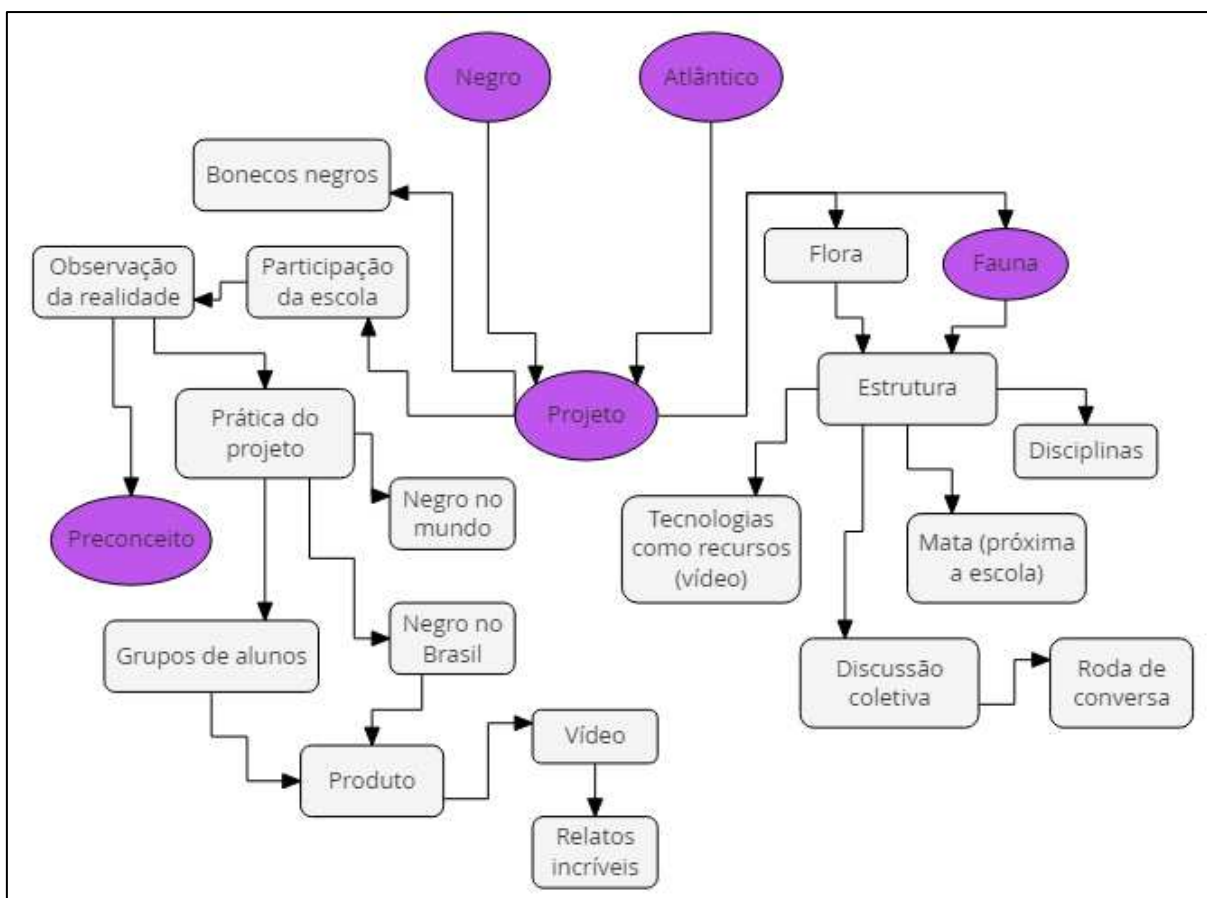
Negro

Atlântico

Bonecos negros

Observação da realidade

Participação da escola

Flora

Fauna

Projeto

Estrutura

Prática do projeto

Disciplinas

Negro no mundo

Tecnologias como recursos (vídeo)

Mata (próxima a escola)

Preconceito

Grupos de alunos

Negro no Brasil

Discussão coletiva

Roda de conversa

Vídeo

Produto

Relatos incríveis